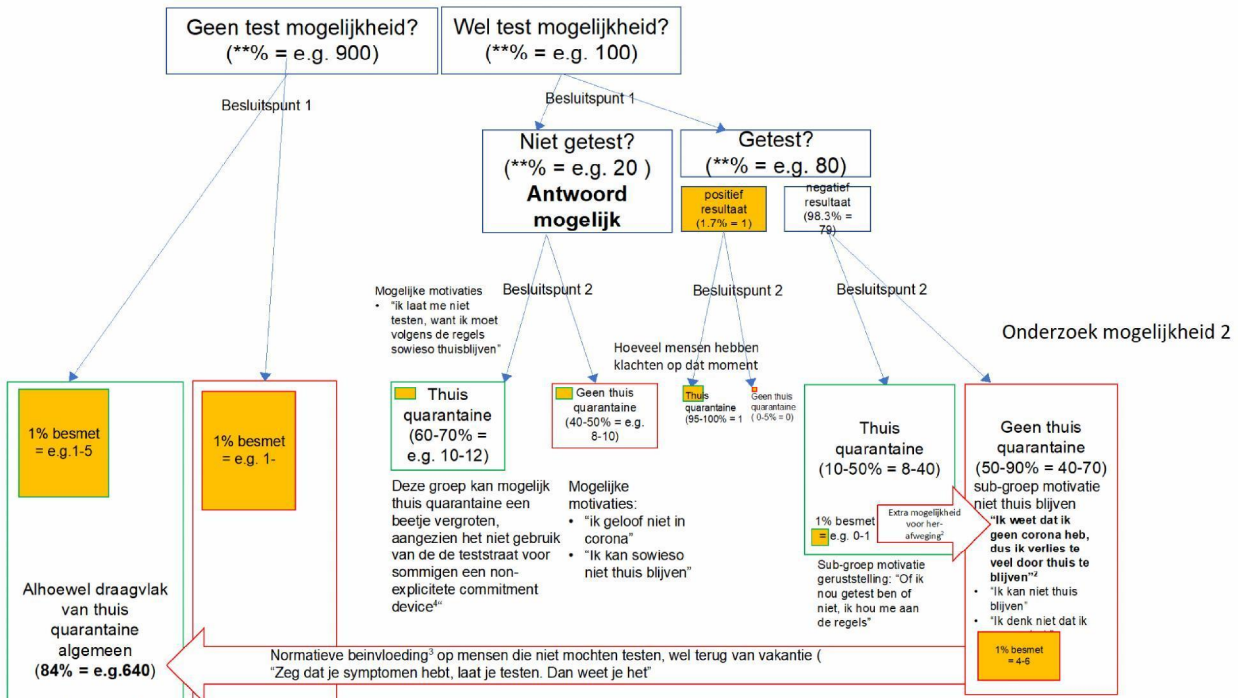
Geen test mogelijkheid?
(**% = e.g. 900)

Wel test mogelijkheid?
(**% = e.g. 100)

Besluitspunt 1

Besluitspunt 1

Niet getest?
(**% = e.g. 20 )
Antwoord mogelijk

Getest?
(**% = e.g. 80)

positief resultaat
(1.7% = 1)

negatief resultaat
(98.3% = 79)

Mogelijke motivaties
• "ik laat me niet testen, want ik moet volgens de regels sowieso thuisblijven"

Besluitspunt 2

Besluitspunt 2

Besluitspunt 2

Onderzoek mogelijkheid 2

Hoeveel mensen hebben klachten op dat moment

1% besmet = e.g.1-5

1% besmet = e.g. 1-

Thuis quarantaine (60-70% = e.g. 10-12)

Geen thuis quarantaine (40-50% = e.g. 8-10)

Thuis quarantaine (95-100% = 1

Geen thuis quarantaine ( 0-5% = 0)

Thuis quarantaine (10-50% = 8-40)

Geen thuis quarantaine (50-90% = 40-70)
sub-groep motivatie niet thuis blijven
"Ik weet dat ik geen corona heb, dus ik verlies te veel door thuis te blijven"²
• "Ik kan niet thuis blijven"
• "Ik denk niet dat ik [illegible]

Deze groep kan mogelijk thuis quarantaine een beetje vergroten, aangezien het niet gebruik van de de teststraat voor sommigen een non-explicitete commitment device⁴"

Mogelijke motivaties:
• "ik geloof niet in corona"
• "Ik kan sowieso niet thuis blijven"

1% besmet = e.g. 0-1

Extra mogelijkheid voor her-afweging²

Sub-groep motivatie geruststelling: "Of ik nou getest ben of niet, ik hou me aan de regels"

Alhoewel draagvlak van thuis quarantaine algemeen (84% = e.g.640)

Normatieve beinvloeding³ op mensen die niet mochten testen, wel terug van vakantie ( "Zeg dat je symptomen hebt, laat je testen. Dan weet je het"

1% besmet = 4-6